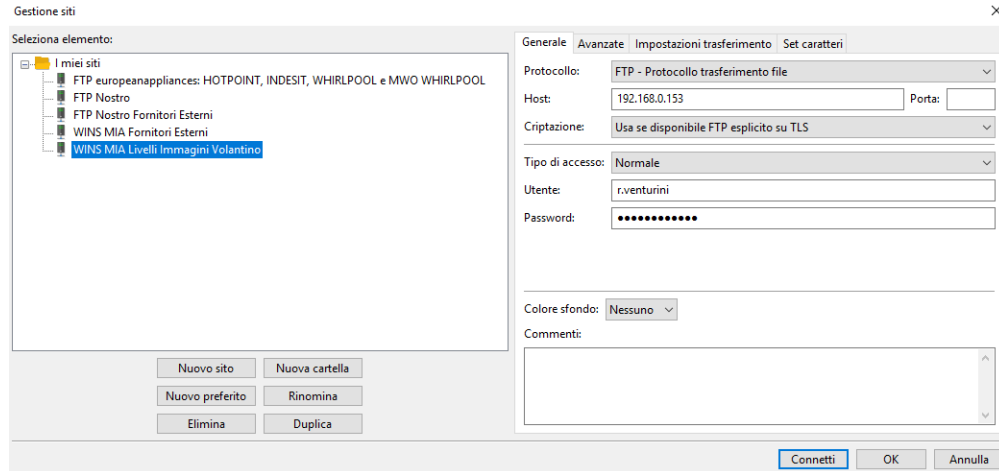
Gestione siti

Seleziona elemento:

I miei siti
FTP europeanappliances: HOTPOINT, INDESIT, WHIRLPOOL e MWO WHIRLPOOL
FTP Nostro
FTP Nostro Fornitori Esterni
WINS MIA Fornitori Esterni
WINS MIA Livelli Immagini Volantino

Nuovo sito
Nuova cartella
Nuovo preferito
Rinomina
Elimina
Duplica

Generale
Avanzate
Impostazioni trasferimento
Set caratteri

Protocollo: FTP - Protocollo trasferimento file
Host: 192.168.0.153
Porta:
Criptazione: Usa se disponibile FTP esplicito su TLS
Tipo di accesso: Normale
Utente: r.venturini
Password: ●●●●●●●●●●●●
Colore sfondo: Nessuno
Commenti:

Connetti
OK
Annulla